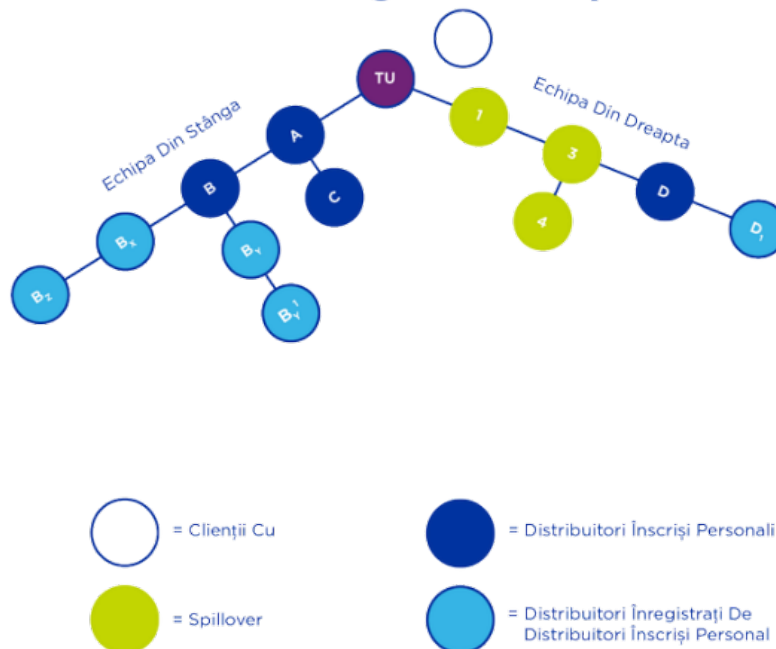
TU

Echipa Din Stânga

Echipa Din Dreapta

A

B

C

$B_X$

$B_Y$

$B_Z$

$B_Y^1$

1

3

4

D

$D_1$

= Clienții Cu

= Distribuitori Înscriși Personali

= Spillover

= Distribuitori Înregistrați De Distribuitori Înscriși Personal